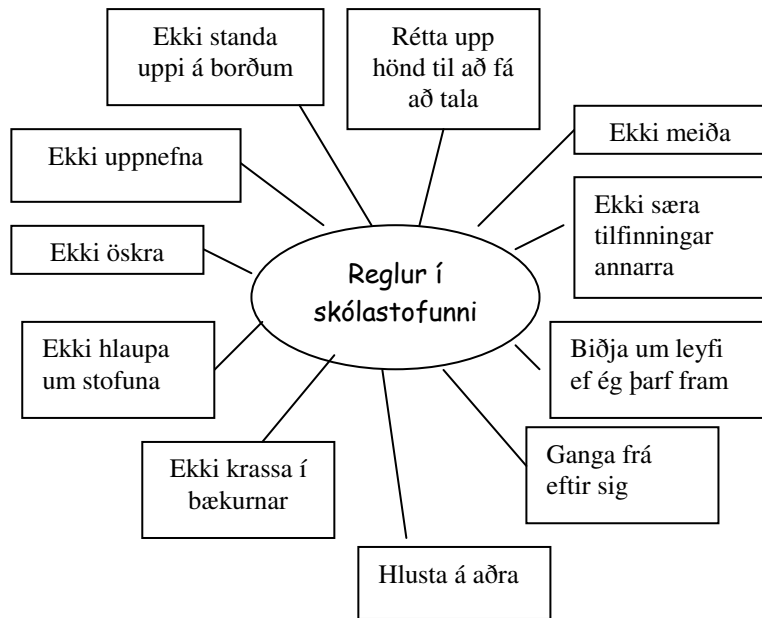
Reglur í skólastofunni

Ekki standa uppi á borðum

Rétta upp hönd til að fá að tala

Ekki meiða

Ekki særa tilfinningar annarra

Biðja um leyfi ef ég þarf fram

Ganga frá eftir sig

Hlusta á aðra

Ekki krassa í bækurnar

Ekki hlaupa um stofuna

Ekki öskra

Ekki uppnefna